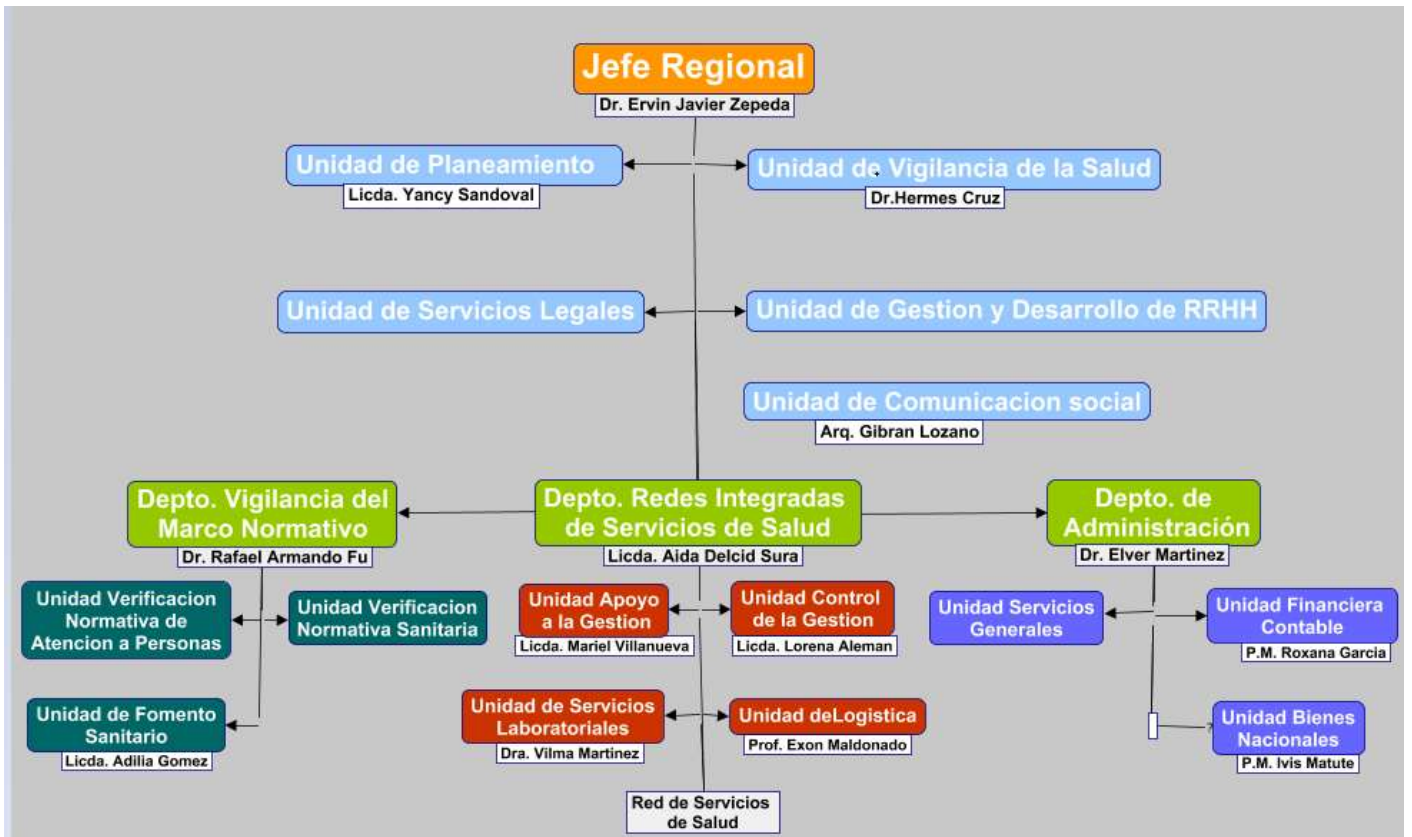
Jefe Regional
Dr. Ervin Javier Zepeda

Unidad de Planeamiento
Licda. Yancy Sandoval

Unidad de Vigilancia de la Salud
Dr.Hermes Cruz

Unidad de Servicios Legales

Unidad de Gestion y Desarrollo de RRHH

Unidad de Comunicacion social
Arq. Gibran Lozano

Depto. Vigilancia del Marco Normativo
Dr. Rafael Armando Fu

Depto. Redes Integradas de Servicios de Salud
Licda. Aida Delcid Sura

Depto. de Administración
Dr. Elver Martinez

Unidad Verificacion Normativa de Atencion a Personas

Unidad Verificacion Normativa Sanitaria

Unidad de Fomento Sanitario
Licda. Adilia Gomez

Unidad Apoyo a la Gestion
Licda. Mariel Villanueva

Unidad Control de la Gestion
Licda. Lorena Aleman

Unidad de Servicios Laboratoriales
Dra. Vilma Martinez

Unidad deLogistica
Prof. Exon Maldonado

Red de Servicios de Salud

Unidad Servicios Generales

Unidad Financiera Contable
P.M. Roxana Garcia

Unidad Bienes Nacionales
P.M. Ivis Matute